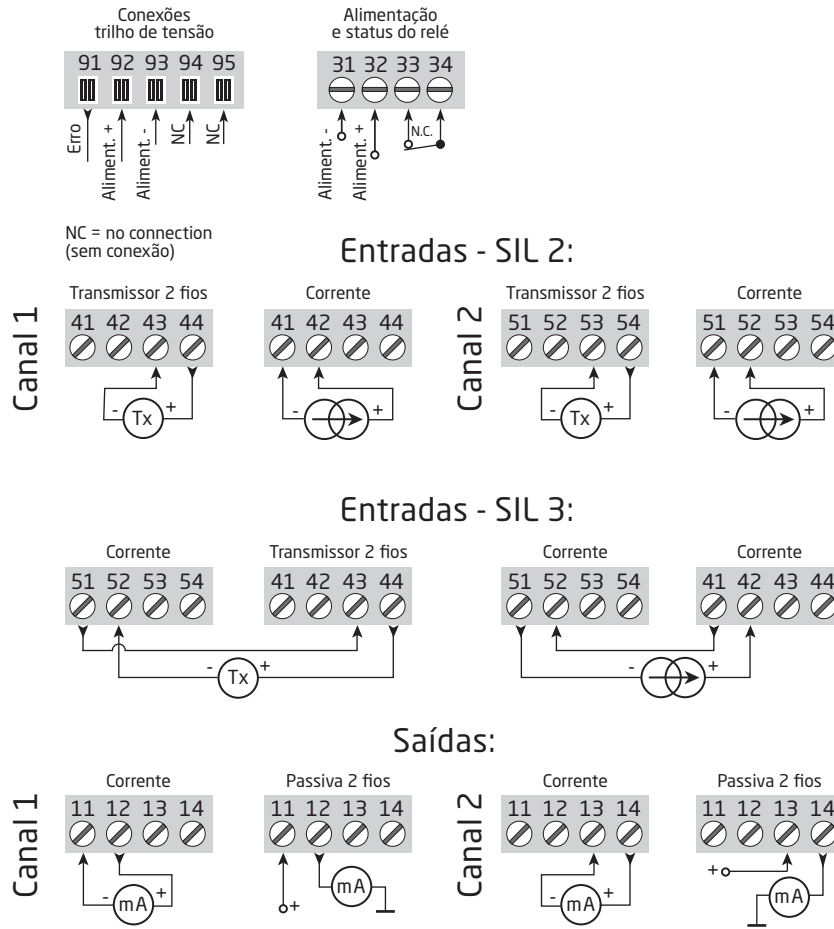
Conexões trilho de tensão

91 92 93 94 95

Erro
Aliment. +
Aliment. -
NC
NC

Alimentação e status do relé

31 32 33 34

Aliment. -
Aliment. +
N.C.

NC = no connection (sem conexão)

Entradas - SIL 2:

Canal 1

Transmissor 2 fios

41 42 43 44

- Tx +

Corrente

41 42 43 44

- +

Canal 2

Transmissor 2 fios

51 52 53 54

- Tx +

Corrente

51 52 53 54

- +

Entradas - SIL 3:

Corrente

51 52 53 54

Transmissor 2 fios

41 42 43 44

- Tx +

Corrente

51 52 53 54

Corrente

41 42 43 44

- +

Saídas:

Canal 1

Corrente

11 12 13 14

- mA +

Passiva 2 fios

11 12 13 14

mA
+

Canal 2

Corrente

11 12 13 14

- mA +

Passiva 2 fios

11 12 13 14

+
mA